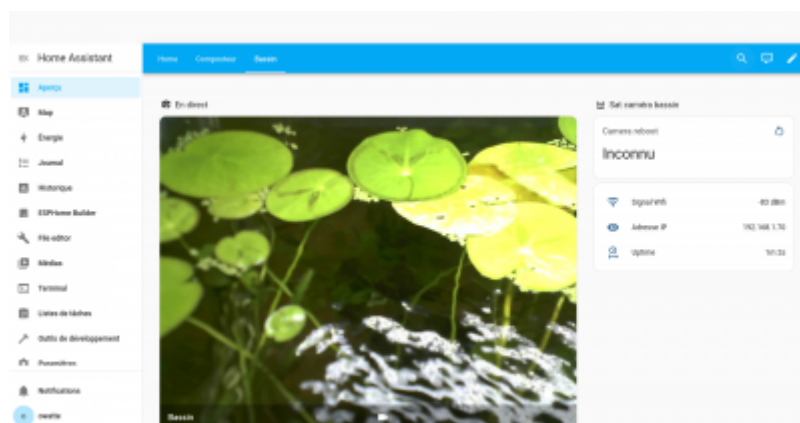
Home Assistant

Aperçu
Map
Énergie
Journal
Historique
ESPHome Builder
File editor
Médias
Terminal
Listes de tâches
Outils de développement
Paramètres
Notifications
rwatte

Home
Composteur
Bassin

En direct
Bassin

Sat caméra bassin
Camera reboot
Inconnu
Signal WiFi
-60 dBm
Adresse IP
192.168.1.70
Uptime
1d 2h